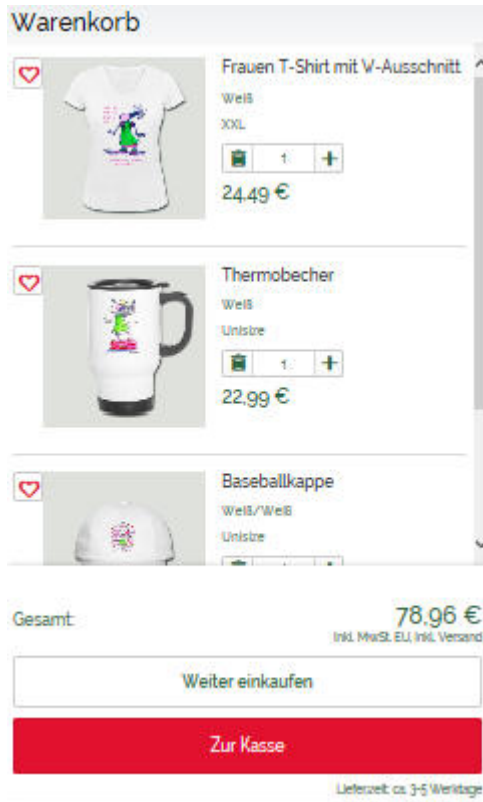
Warenkorb

Frauen T-Shirt mit V-Ausschnitt
Weiß
XXL
1
24,49 €

Thermobecher
Weiß
Unisize
1
22,99 €

Baseballkappe
Weiß/Weiß
Unisize

Gesamt:
78,96 €
inkl. MwSt. EU, inkl. Versand

Weiter einkaufen

Zur Kasse

Lieferzeit: ca. 3-5 Werktage